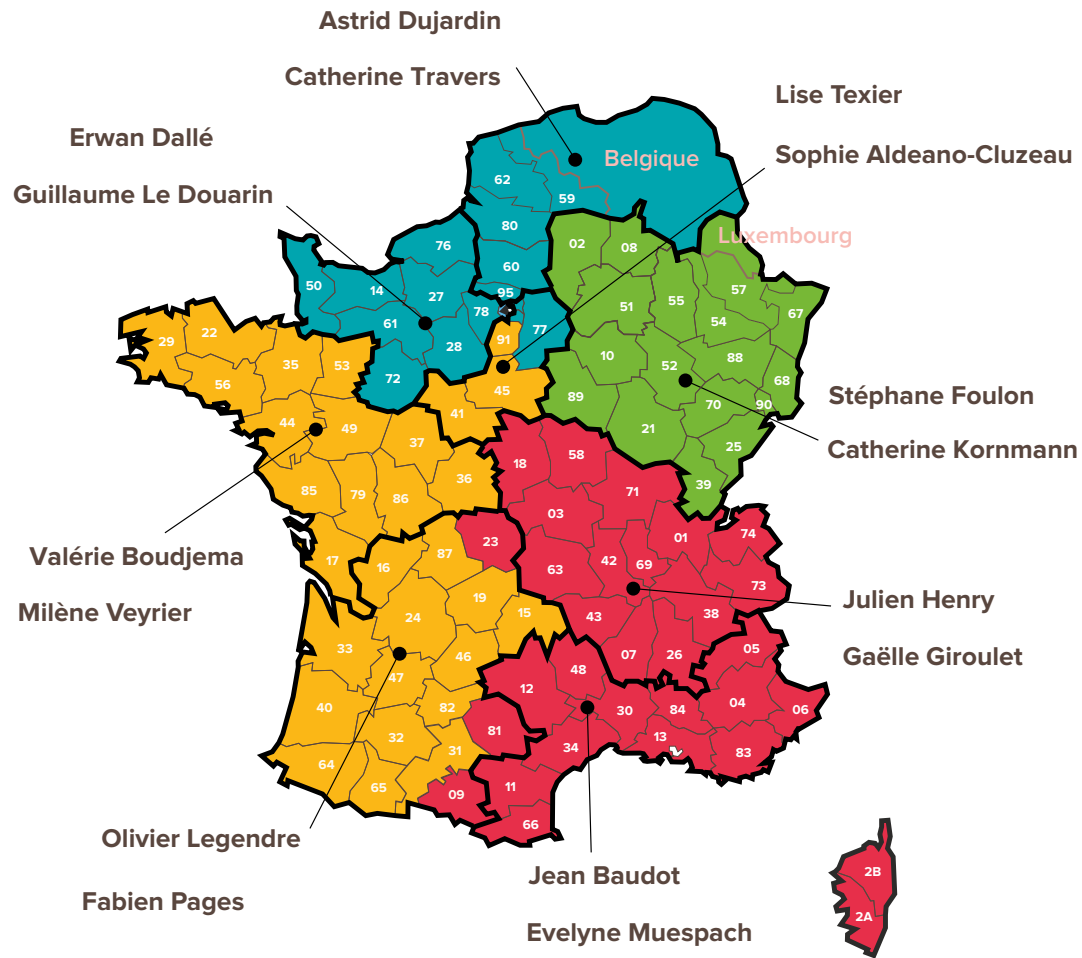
Astrid Dujardin

Catherine Travers

Lise Texier

Sophie Aldeano-Cluzeau

Erwan Dallé

Guillaume Le Douarin

Belgique

Luxembourg

62
59
80
60
76
50
14
27
95
78
61
28
72
77
91
45
02
08
51
55
57
54
67
10
52
88
68
89
70
90
21
25
39
29
22
35
53
56
44
49
41
37
36
85
79
86
17
16
87
23
19
15
24
33
46
47
40
82
32
31
64
65
09
18
58
71
03
01
74
63
42
69
73
43
38
07
26
05
48
12
30
84
04
06
81
34
13
83
11
66
2B
2A

Stéphane Foulon

Catherine Kornmann

Valérie Boudjema

Milène Veyrier

Julien Henry

Gaëlle Giroulet

Olivier Legendre

Fabien Pages

Jean Baudot

Evelyne Muespach